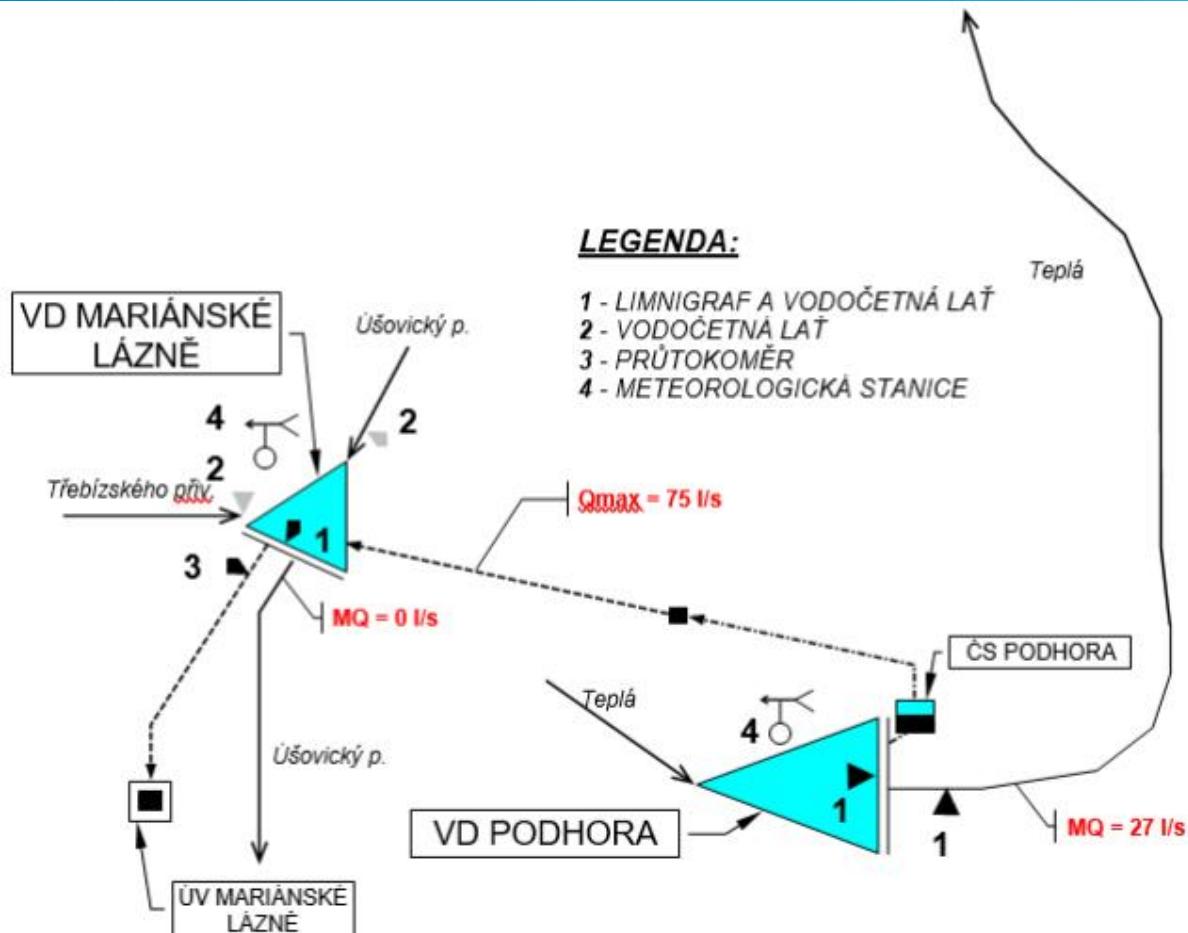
LEGENDA:

1 - LIMNIGRAF A VODOČETNÁ LAŤ
2 - VODOČETNÁ LAŤ
3 - PRŮTOKOMĚR
4 - METEOROLOGICKÁ STANICE

Teplá

VD MARIÁNSKÉ LÁZNĚ

Úšovický p.

4

2

2

Třebízského přiv.

1

3

Qmax = 75 l/s

MQ = 0 l/s

ČS PODHORA

Teplá

4

Úšovický p.

1

VD PODHORA

1

MQ = 27 l/s

ÚV MARIÁNSKÉ LÁZNĚ